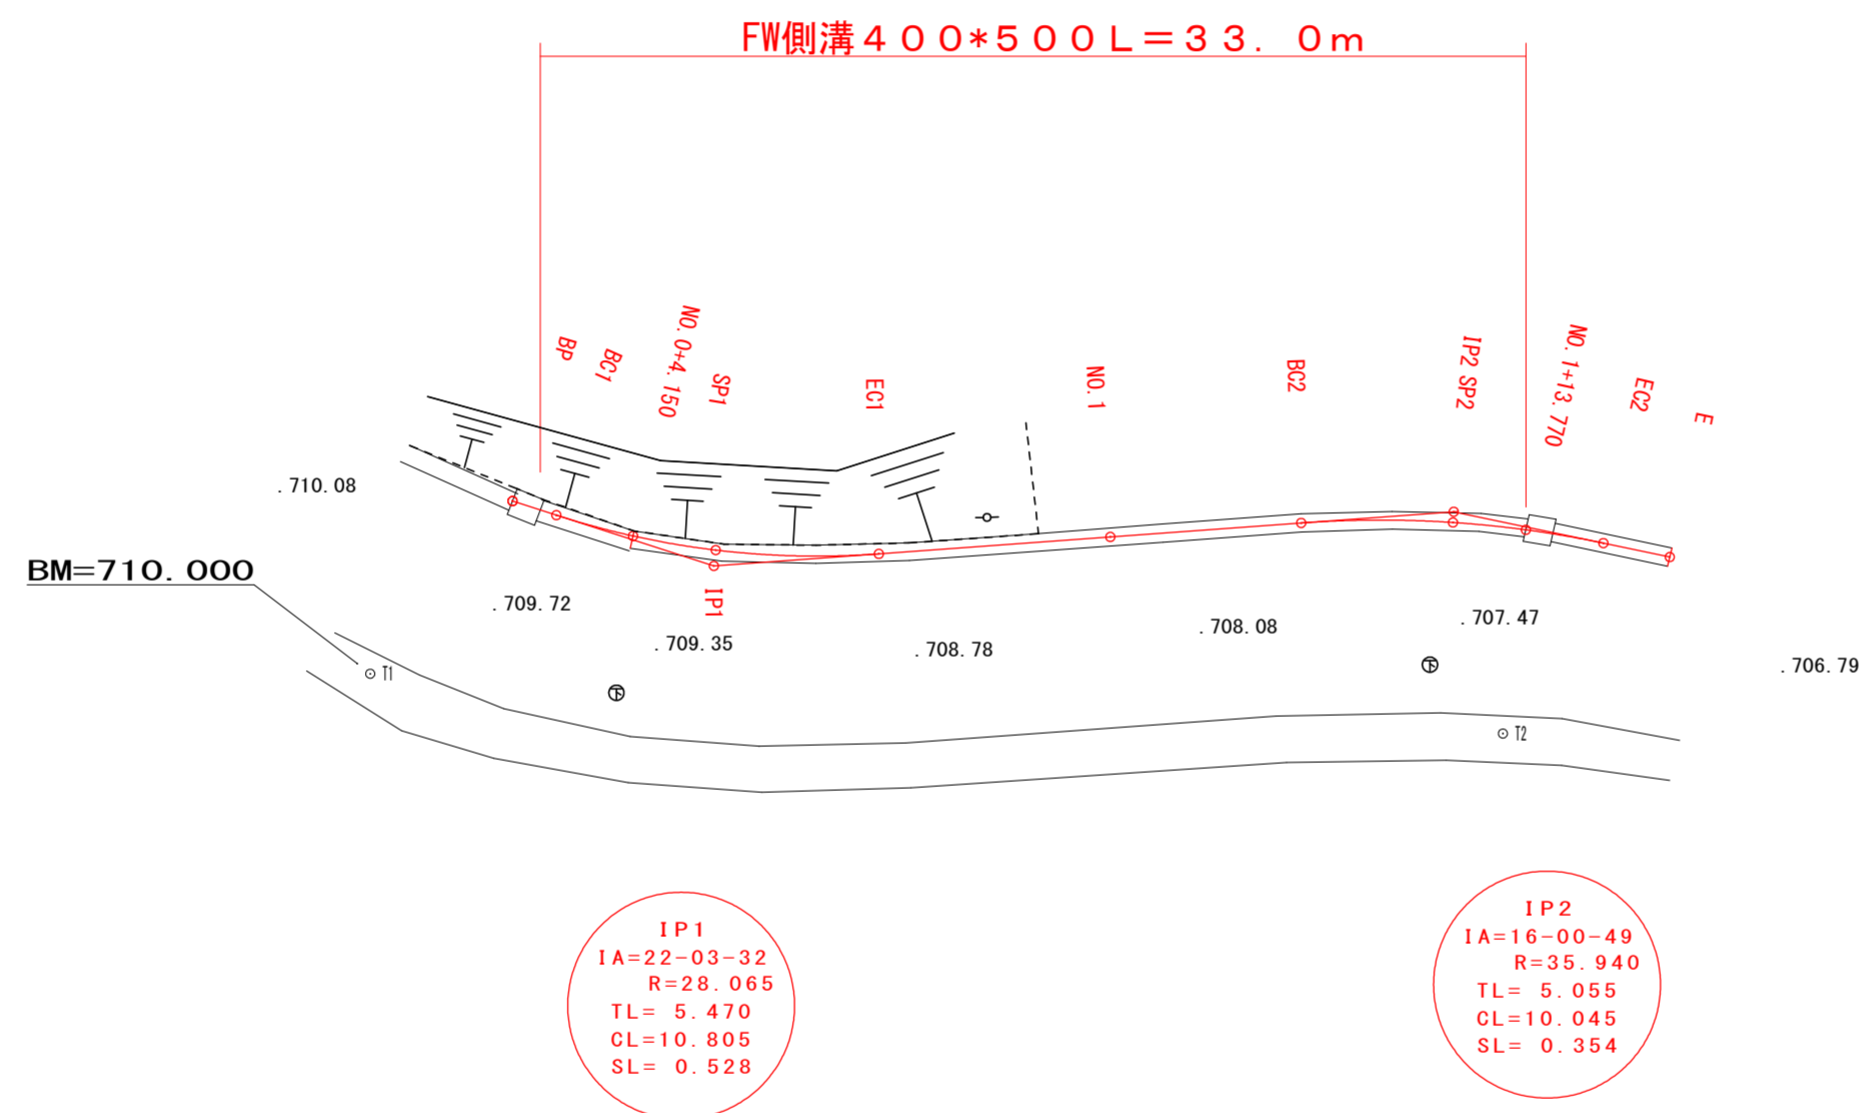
FW側溝４００*５００L＝３３．０m

BP
BC1
NO.0+4.150
SP1
EC1
NO.1
BC2
IP2 SP2
NO.1+13.770
EC2
E

.710.08
BM=710.000
.709.72
IP1
.709.35
.708.78
.708.08
.707.47
.706.79
T1
T2

IP1
IA=22-03-32
R=28.065
TL= 5.470
CL=10.805
SL= 0.528

IP2
IA=16-00-49
R=35.940
TL= 5.055
CL=10.045
SL= 0.354